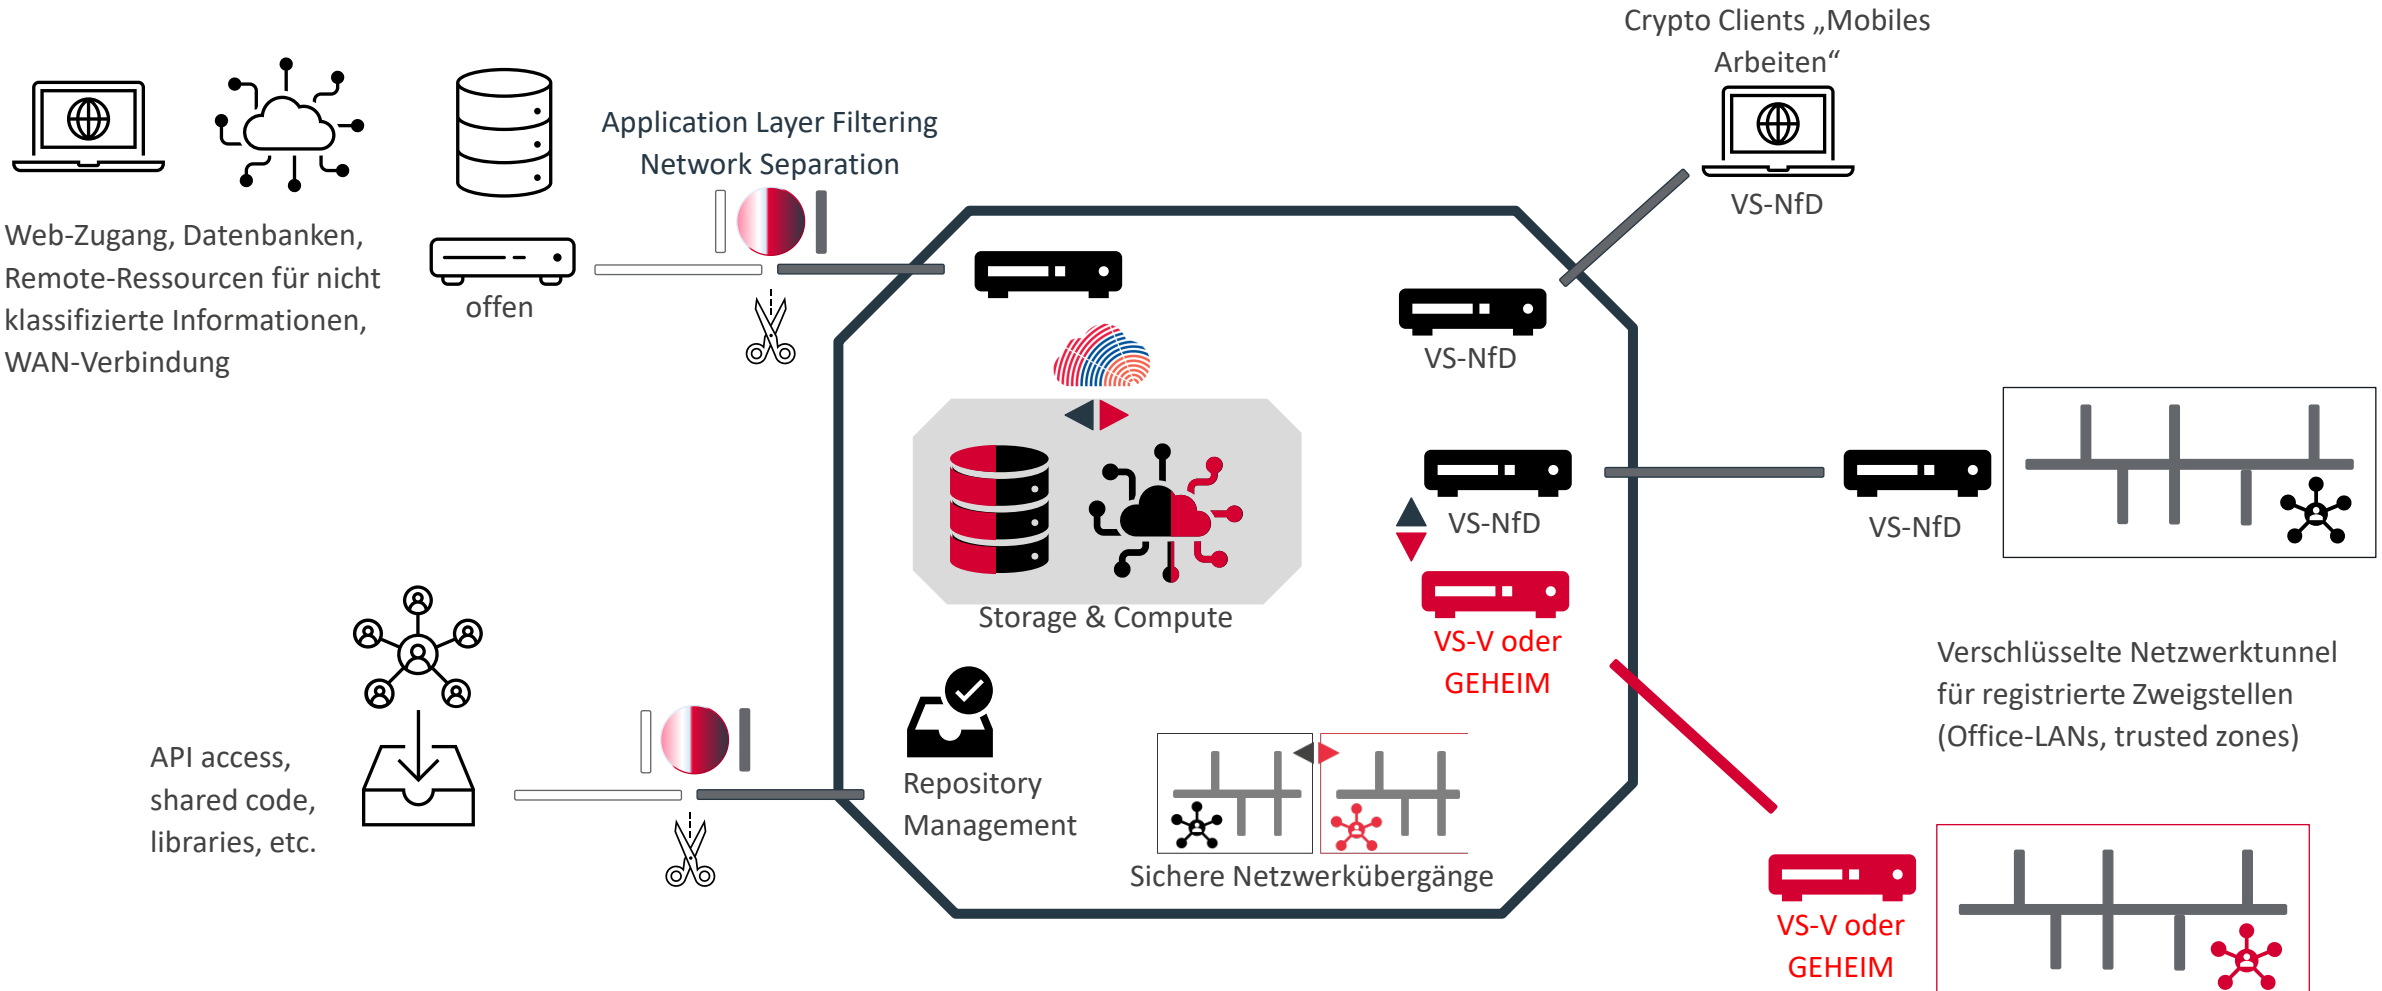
Crypto Clients „Mobiles Arbeiten“

VS-NfD

Application Layer Filtering
Network Separation

Web-Zugang, Datenbanken, Remote-Ressourcen für nicht klassifizierte Informationen, WAN-Verbindung

offen

VS-NfD

Storage & Compute

VS-NfD

VS-NfD

VS-V oder GEHEIM

Verschlüsselte Netzwerktunnel für registrierte Zweigstellen (Office-LANs, trusted zones)

API access, shared code, libraries, etc.

Repository Management

Sichere Netzwerkübergänge

VS-V oder GEHEIM